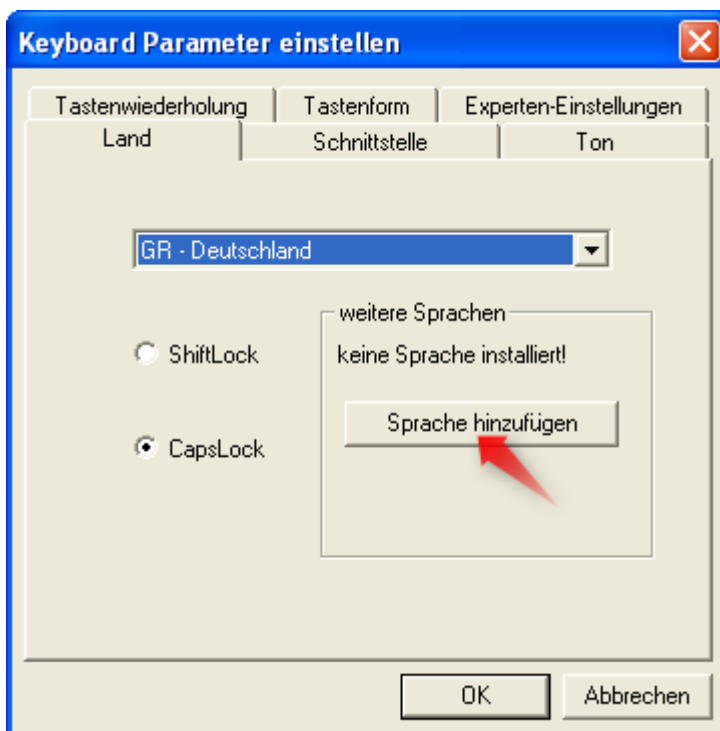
Keyboard Parameter einstellen

Tastenwiederholung | Tastenform | Experten-Einstellungen
Land | Schnittstelle | Ton

GR - Deutschland

ShiftLock

CapsLock

weitere Sprachen

keine Sprache installiert!

Sprache hinzufügen

OK

Abbrechen